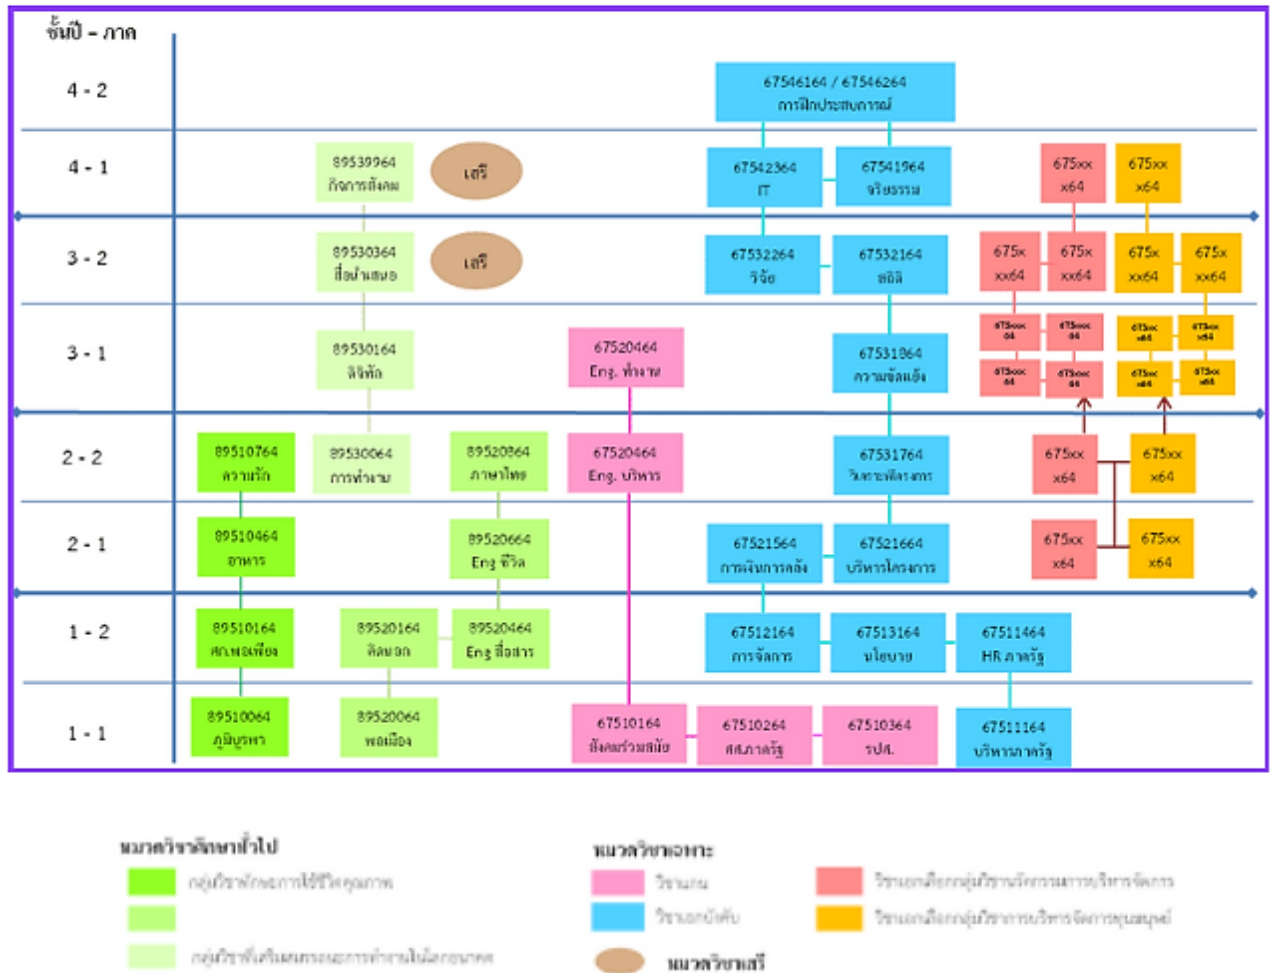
ชั้นปี - ภาค

4 - 2
4 - 1
3 - 2
3 - 1
2 - 2
2 - 1
1 - 2
1 - 1

67546164 / 67546264
การฝึกประสบการณ์

89539964
กิจการสังคม

เสรี

67542364
IT

67541964
จริยธรรม

675xx
x64

675xx
x64

89530364
สื่อนำเสนอ

เสรี

67532264
วิจัย

67532164
สถิติ

675x
xx64

675x
xx64

675x
xx64

675x
xx64

89530164
ลิขิต

67520464
Eng. ทำงาน

67531864
ความขัดแย้ง

675xx
64

675xx
64

675xx
x64

675xx
x64

675xx
64

675xx
64

675xx
x64

675xx
x64

89510764
ความรัก

89530064
การทำงาน

89520864
ภาษาไทย

67520464
Eng. บริหาร

67531764
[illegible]

675xx
x64

675xx
x64

89510464
อาหาร

89520664
Eng ชีวิต

67521564
การเงินการคลัง

67521664
บริหารโครงการ

675xx
x64

675xx
x64

89510164
ศก.พอเพียง

89520164
คิดนอก

89520464
Eng สื่อสาร

67512164
การจัดการ

67513164
นโยบาย

67511464
HR ภาครัฐ

89510064
ภูมิบูรพา

89520064
พลเมือง

67510164
สังคมร่วมสมัย

67510264
ศสภาครัฐ

67510364
รปศ.

67511164
บริหารภาครัฐ

หมวดวิชาศึกษาทั่วไป
กลุ่มวิชาทักษะการใช้ชีวิตคุณภาพ
กลุ่มวิชาพื้นฐานระและการทำงานในโลกอนาคต

หมวดวิชาเฉพาะ
วิชาแกน
วิชาเอกบังคับ
หมวดวิชาเสรี

วิชาเอกเลือกกลุ่มวิชานวัตกรรมการบริหารจัดการ
วิชาเอกเลือกกลุ่มวิชาการบริหารจัดการทรัพยากรมนุษย์